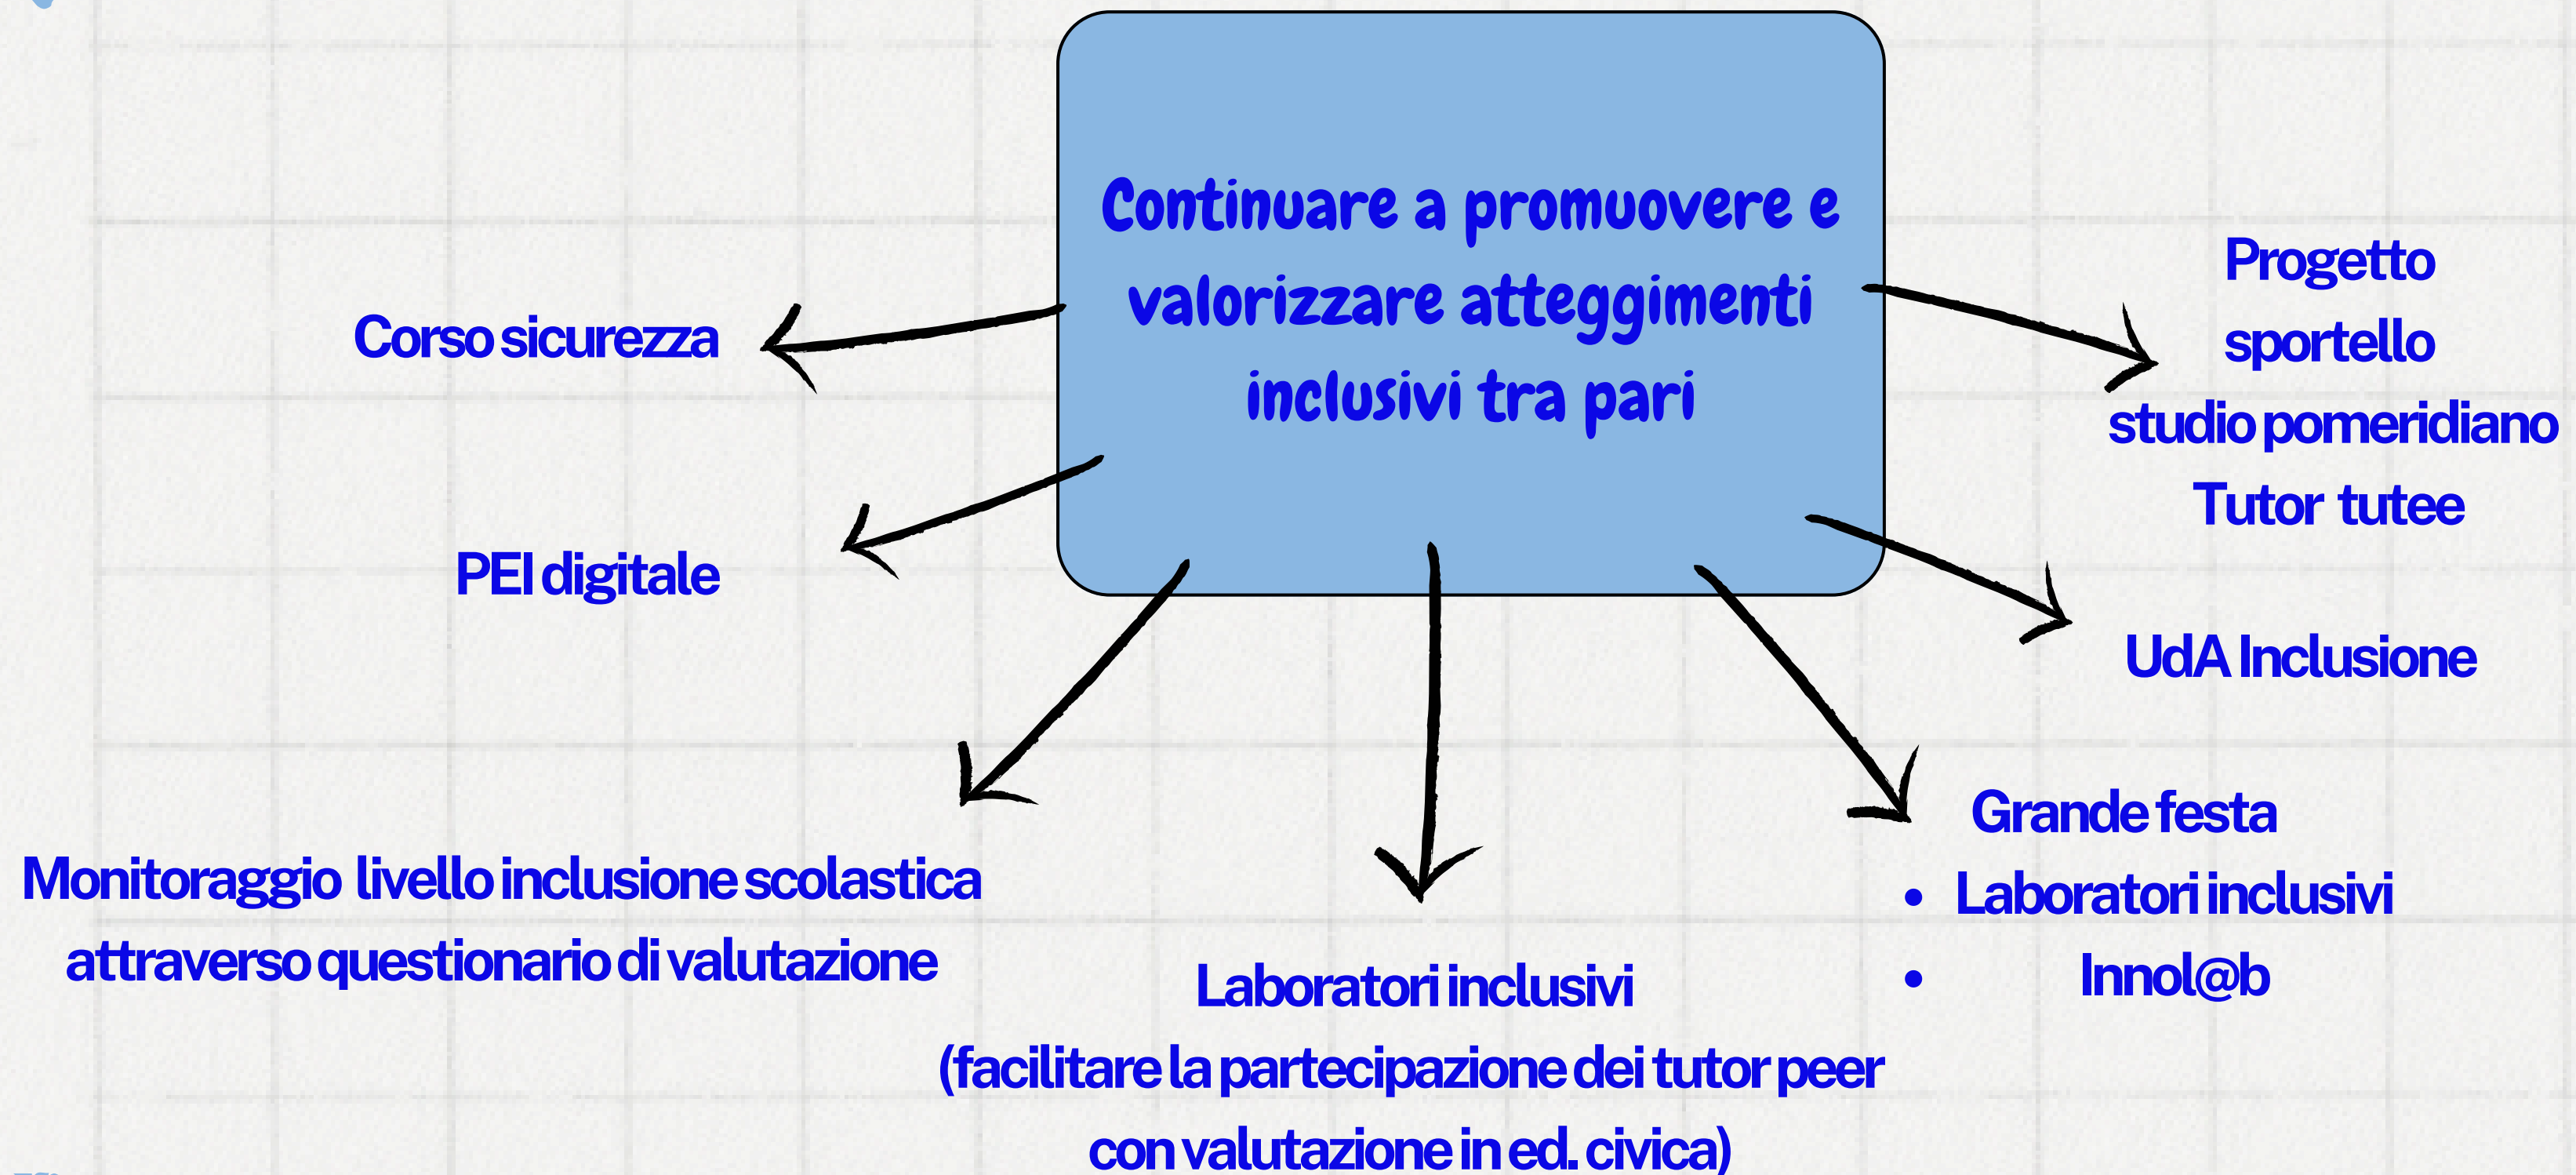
Continuare a promuovere e valorizzare atteggimenti inclusivi tra pari

Corso sicurezza

Progetto sportello studio pomeridiano Tutor tutee

PEI digitale

UdA Inclusione

Grande festa
• Laboratori inclusivi
• Innol@b

Monitoraggio livello inclusione scolastica attraverso questionario di valutazione

Laboratori inclusivi (facilitare la partecipazione dei tutor peer con valutazione in ed. civica)